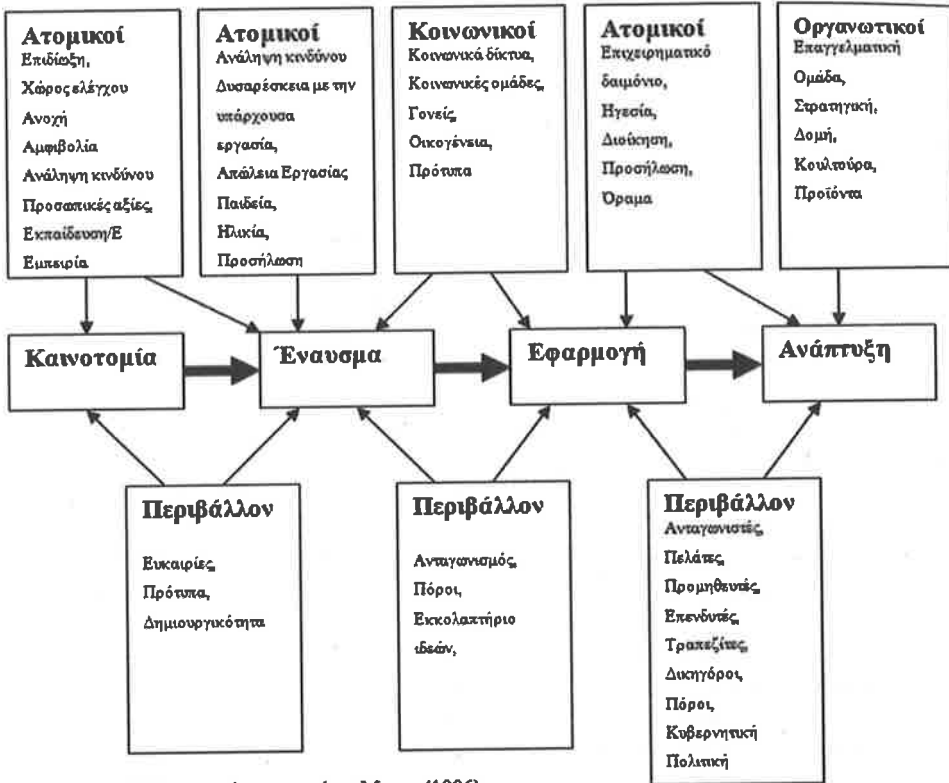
Ατομικοί
Επιδίωξη,
Χώρος ελέγχου
Ανοχή
Αμφιβολία
Ανάληψη κινδύνου
Προσωπικές αξίες,
Εκπαίδευση/Ε
Εμπειρία

Ατομικοί
Ανάληψη κινδύνου
Δυσαρέσκεια με την υπάρχουσα εργασία,
Απώλεια Εργασίας
Παιδεία,
Ηλικία,
Προσήλωση

Κοινωνικοί
Κοινωνικά δίκτυα,
Κοινωνικές ομάδες,
Γονείς,
Οικογένεια,
Πρότυπα

Ατομικοί
Επιχειρηματικό δαιμόνιο,
Ηγεσία,
Διοίκηση,
Προσήλωση,
Όραμα

Οργανωτικοί
Επαγγελματική
Ομάδα,
Στρατηγική,
Δομή,
Κουλτούρα,
Προϊόντα

Καινοτομία

Έναυσμα

Εφαρμογή

Ανάπτυξη

Περιβάλλον

Ευκαιρίες,
Πρότυπα,
Δημιουργικότητα

Περιβάλλον

Ανταγωνισμός,
Πόροι,
Εκκολαπτήριο ιδεών,

Περιβάλλον
Ανταγωνιστές,
Πελάτες,
Προμηθευτές,
Επενδυτές,
Τραπεζίτες,
Δικηγόροι,
Πόροι,
Κυβερνητική
Πολιτική

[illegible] (1996)